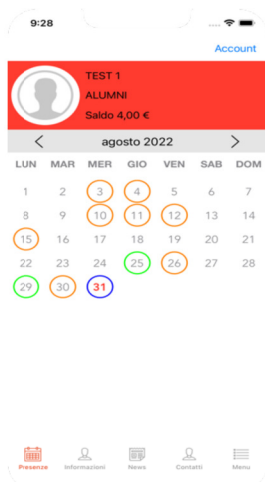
9:28

Account

TEST 1
ALUMNI
Saldo 4,00 €

< agosto 2022 >

| LUN | MAR | MER | GIO | VEN | SAB | DOM |
|---|---|---|---|---|---|---|
| 1 | 2 | 3 | 4 | 5 | 6 | 7 |
| 8 | 9 | 10 | 11 | 12 | 13 | 14 |
| 15 | 16 | 17 | 18 | 19 | 20 | 21 |
| 22 | 23 | 24 | 25 | 26 | 27 | 28 |
| 29 | 30 | 31 | | | | |

Presenze Informazioni News Contatti Menu